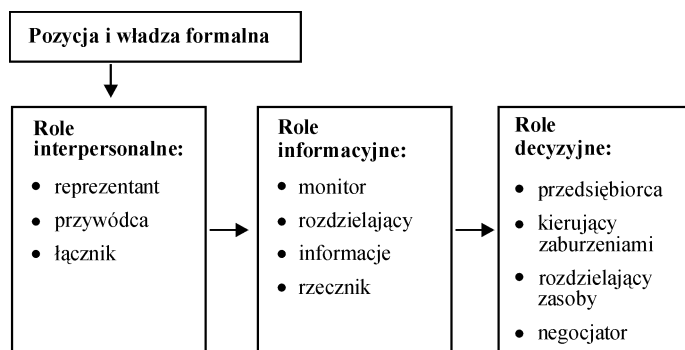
Pozycja i władza formalna

Role interpersonalne:
- reprezentant
- przywódca
- łącznik

Role informacyjne:
- monitor
- rozdzielający
- informacje
- rzecznik

Role decyzyjne:
- przedsiębiorca
- kierujący zaburzeniami
- rozdzielający zasoby
- negocjator